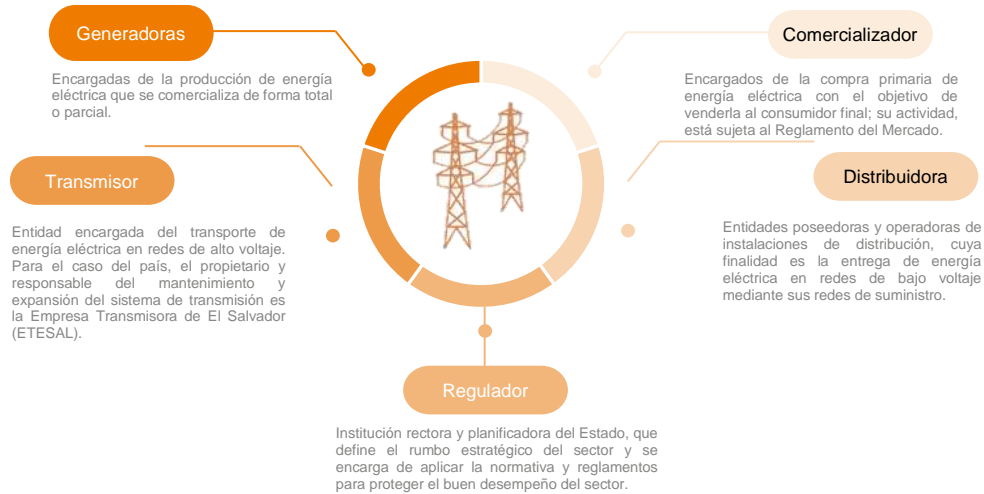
Generadoras

Encargadas de la producción de energía eléctrica que se comercializa de forma total o parcial.

Comercializador

Encargados de la compra primaria de energía eléctrica con el objetivo de venderla al consumidor final; su actividad, está sujeta al Reglamento del Mercado.

Transmisor

Entidad encargada del transporte de energía eléctrica en redes de alto voltaje. Para el caso del país, el propietario y responsable del mantenimiento y expansión del sistema de transmisión es la Empresa Transmisora de El Salvador (ETESAL).

Distribuidora

Entidades poseedoras y operadoras de instalaciones de distribución, cuya finalidad es la entrega de energía eléctrica en redes de bajo voltaje mediante sus redes de suministro.

Regulador

Institución rectora y planificadora del Estado, que define el rumbo estratégico del sector y se encarga de aplicar la normativa y reglamentos para proteger el buen desempeño del sector.